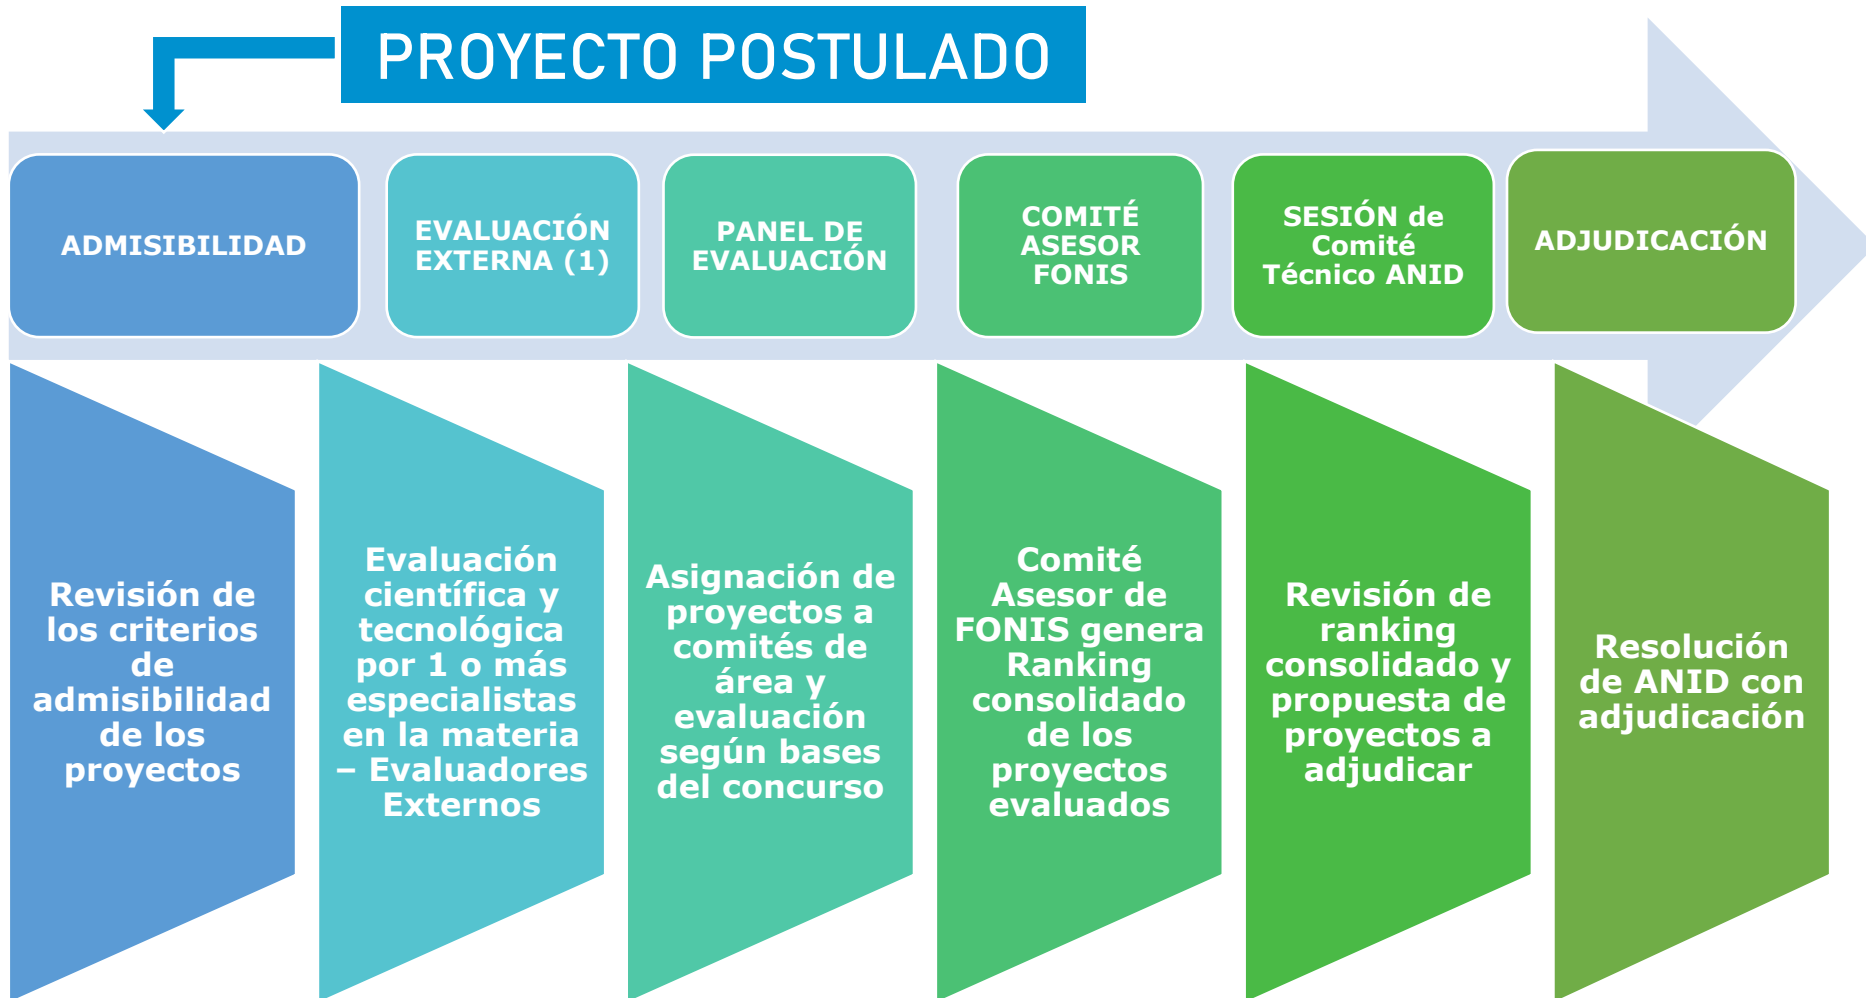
PROYECTO POSTULADO

ADMISIBILIDAD

EVALUACIÓN EXTERNA (1)

PANEL DE EVALUACIÓN

COMITÉ ASESOR FONIS

SESIÓN de Comité Técnico ANID

ADJUDICACIÓN

Revisión de los criterios de admisibilidad de los proyectos

Evaluación científica y tecnológica por 1 o más especialistas en la materia – Evaluadores Externos

Asignación de proyectos a comités de área y evaluación según bases del concurso

Comité Asesor de FONIS genera Ranking consolidado de los proyectos evaluados

Revisión de ranking consolidado y propuesta de proyectos a adjudicar

Resolución de ANID con adjudicación